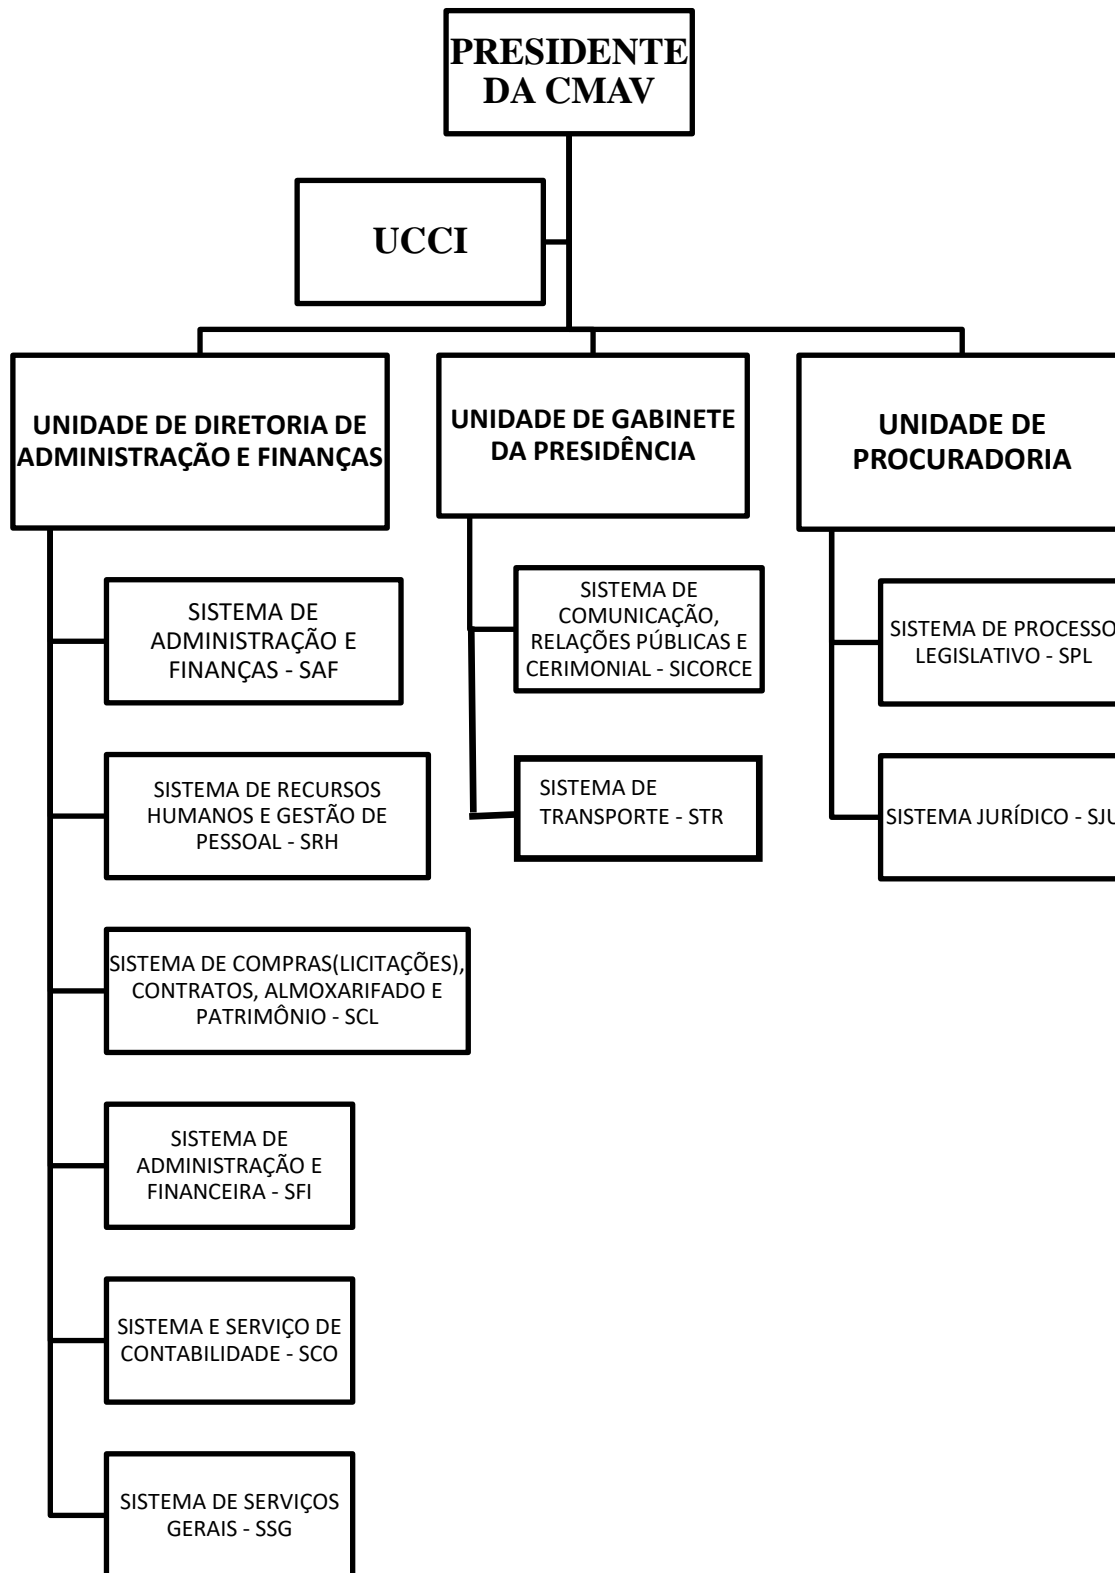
PRESIDENTE DA CMAV

UCCI

UNIDADE DE DIRETORIA DE ADMINISTRAÇÃO E FINANÇAS

UNIDADE DE GABINETE DA PRESIDÊNCIA

UNIDADE DE PROCURADORIA

SISTEMA DE ADMINISTRAÇÃO E FINANÇAS - SAF

SISTEMA DE RECURSOS HUMANOS E GESTÃO DE PESSOAL - SRH

SISTEMA DE COMPRAS(LICITAÇÕES), CONTRATOS, ALMOXARIFADO E PATRIMÔNIO - SCL

SISTEMA DE ADMINISTRAÇÃO E FINANCEIRA - SFI

SISTEMA E SERVIÇO DE CONTABILIDADE - SCO

SISTEMA DE SERVIÇOS GERAIS - SSG

SISTEMA DE COMUNICAÇÃO, RELAÇÕES PÚBLICAS E CERIMONIAL - SICORCE

SISTEMA DE TRANSPORTE - STR

SISTEMA DE PROCESSO LEGISLATIVO - SPL

SISTEMA JURÍDICO - SJU